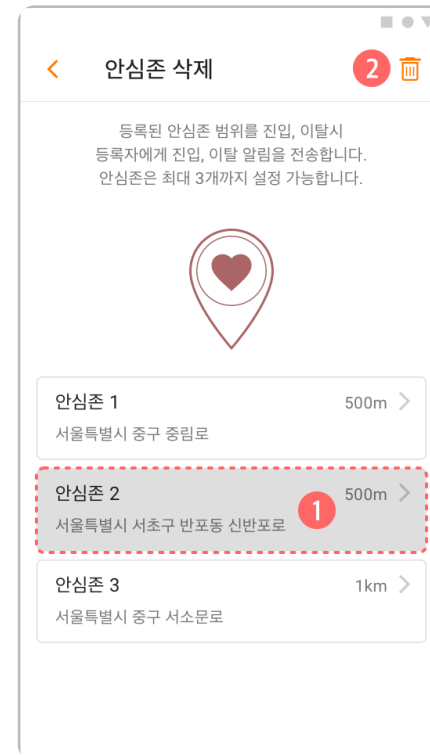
안심존 삭제

2

등록된 안심존 범위를 진입, 이탈시
등록자에게 진입, 이탈 알림을 전송합니다.
안심존은 최대 3개까지 설정 가능합니다.

안심존 1
500m
서울특별시 중구 중림로

안심존 2
500m
1
서울특별시 서초구 반포동 신반포로

안심존 3
1km
서울특별시 중구 서소문로